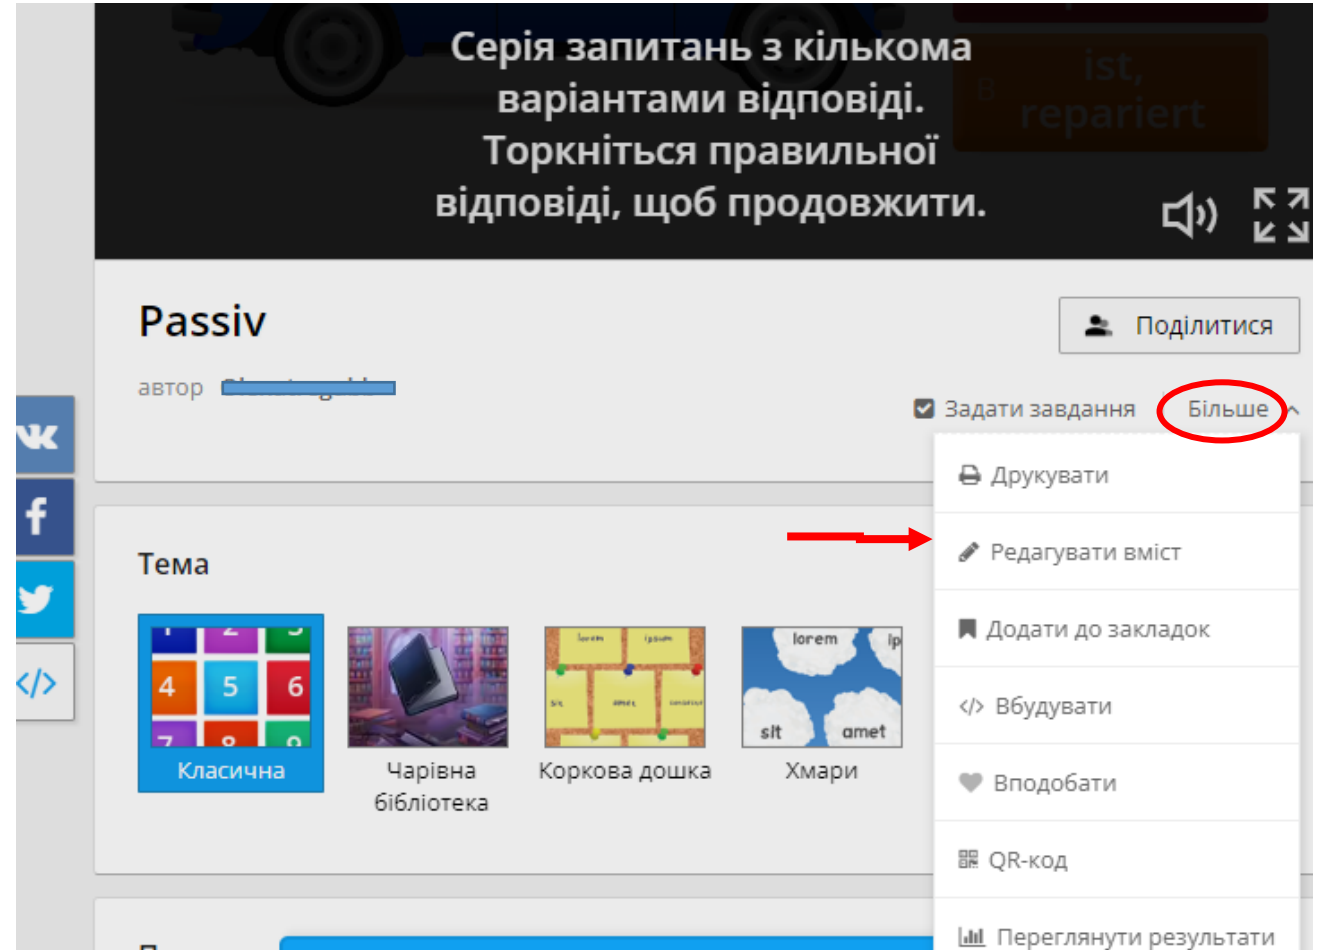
Серія запитань з кількома варіантами відповіді. Торкніться правильної відповіді, щоб продовжити.

ist, repariert

Passiv

автор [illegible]

Поділитися

Задати завдання Більше

Друкувати

Редагувати вміст

Додати до закладок

Вбудувати

Вподобати

QR-код

Переглянути результати

Тема

4 5 6

Класична

Чарівна бібліотека

lorem ipsum sit amet

Коркова дошка

lorem ip sit amet

Хмари